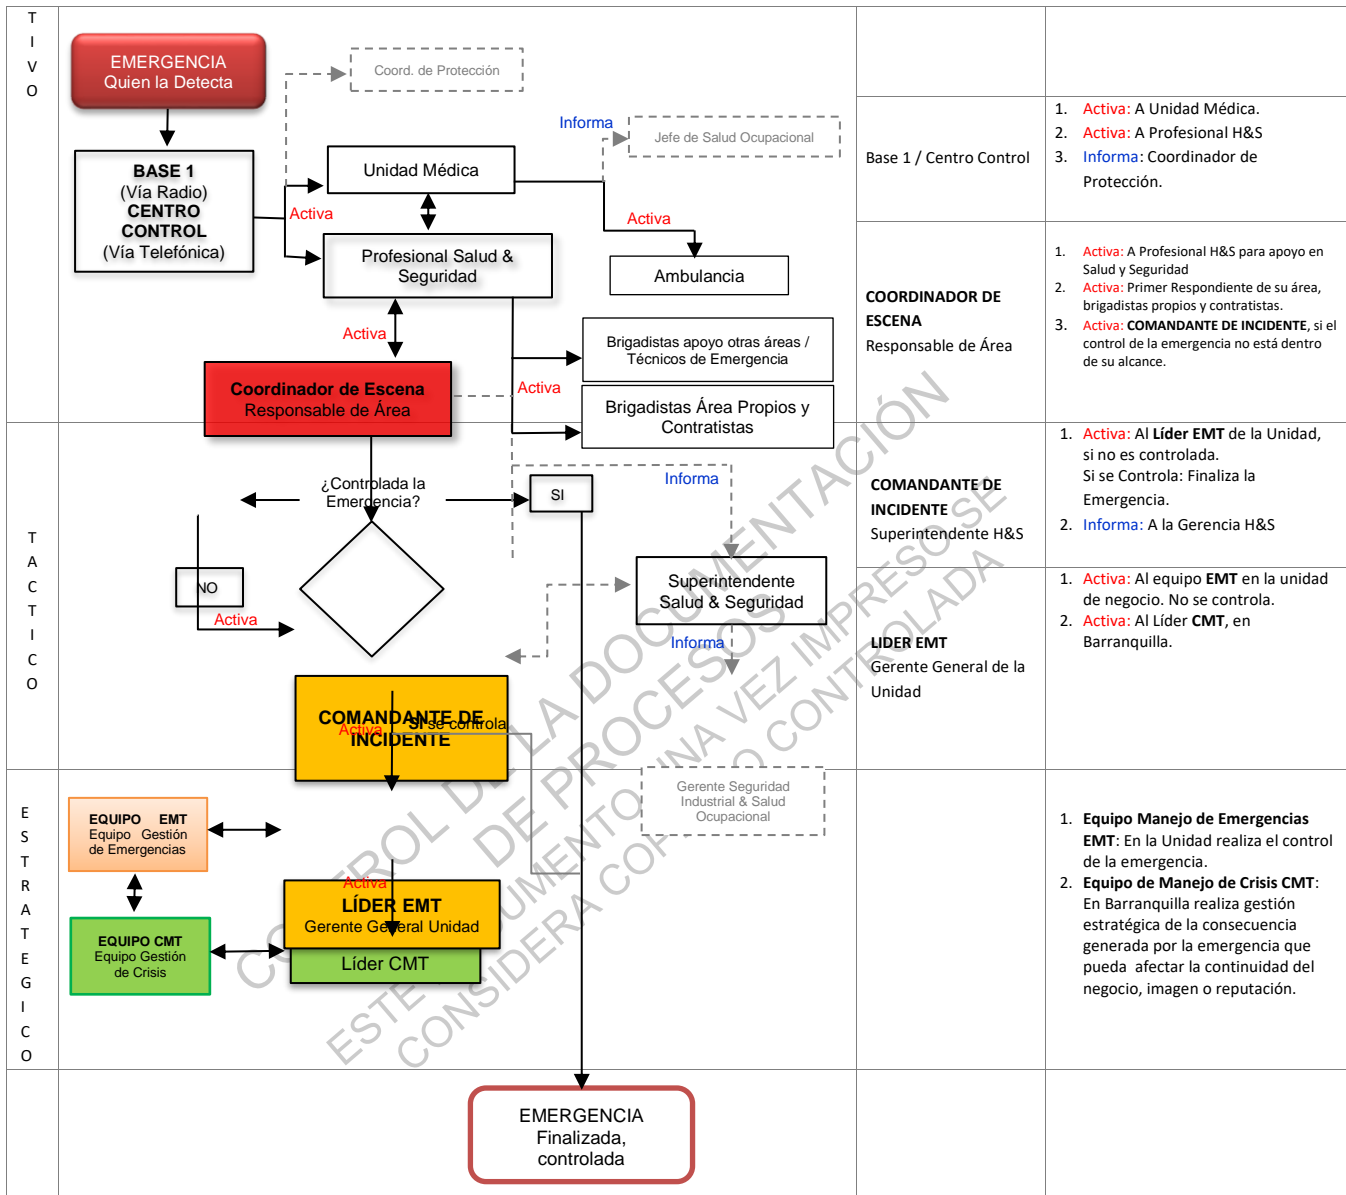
T
I
V
O

EMERGENCIA
Quien la Detecta

Coord. de Protección

BASE 1
(Vía Radio)
CENTRO
CONTROL
(Vía Telefónica)

Informa

Jefe de Salud Ocupacional

Unidad Médica

Activa

Activa

Profesional Salud & Seguridad

Ambulancia

Activa

Brigadistas apoyo otras áreas / Técnicos de Emergencia

Coordinador de Escena
Responsable de Área

Activa

Brigadistas Área Propios y Contratistas

¿Controlada la Emergencia?

SI

Informa

NO

Activa

Superintendente Salud & Seguridad

Informa

COMANDANTE DE INCIDENTE

Activa

Si se controla

Gerente Seguridad Industrial & Salud Ocupacional

EQUIPO EMT
Equipo Gestión de Emergencias

Activa

LÍDER EMT
Gerente General Unidad

EQUIPO CMT
Equipo Gestión de Crisis

Líder CMT

EMERGENCIA
Finalizada, controlada

Base 1 / Centro Control

1. Activa: A Unidad Médica.
2. Activa: A Profesional H&S
3. Informa: Coordinador de Protección.

COORDINADOR DE ESCENA
Responsable de Área

1. Activa: A Profesional H&S para apoyo en Salud y Seguridad
2. Activa: Primer Respondiente de su área, brigadistas propios y contratistas.
3. Activa: COMANDANTE DE INCIDENTE, si el control de la emergencia no está dentro de su alcance.

T
A
C
T
I
C
O

COMANDANTE DE INCIDENTE
Superintendente H&S

1. Activa: Al Líder EMT de la Unidad, si no es controlada.
Si se Controla: Finaliza la Emergencia.
2. Informa: A la Gerencia H&S

LIDER EMT
Gerente General de la Unidad

1. Activa: Al equipo EMT en la unidad de negocio. No se controla.
2. Activa: Al Líder CMT, en Barranquilla.

E
S
T
R
A
T
E
G
I
C
O

1. Equipo Manejo de Emergencias EMT: En la Unidad realiza el control de la emergencia.
2. Equipo de Manejo de Crisis CMT: En Barranquilla realiza gestión estratégica de la consecuencia generada por la emergencia que pueda afectar la continuidad del negocio, imagen o reputación.

CONTROL DE LA DOCUMENTACIÓN DE PROCESOS
ESTE DOCUMENTO UNA VEZ IMPRESO SE CONSIDERA COPIA NO CONTROLADA